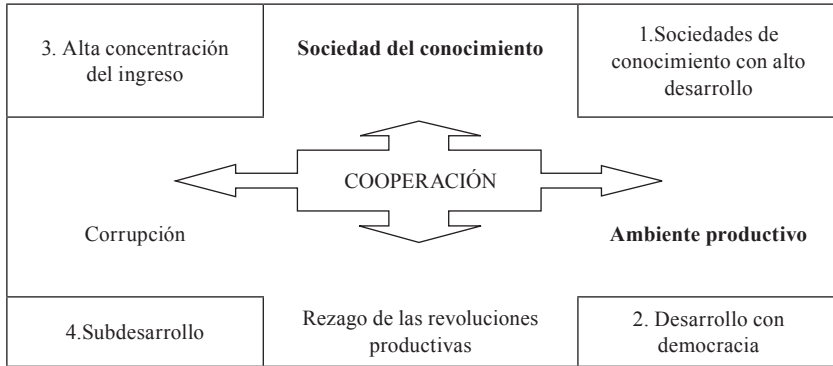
3. Alta concentración del ingreso

**Sociedad del conocimiento**

1.Sociedades de conocimiento con alto desarrollo

COOPERACIÓN

Corrupción

**Ambiente productivo**

4.Subdesarrollo

Rezago de las revoluciones productivas

2. Desarrollo con democracia